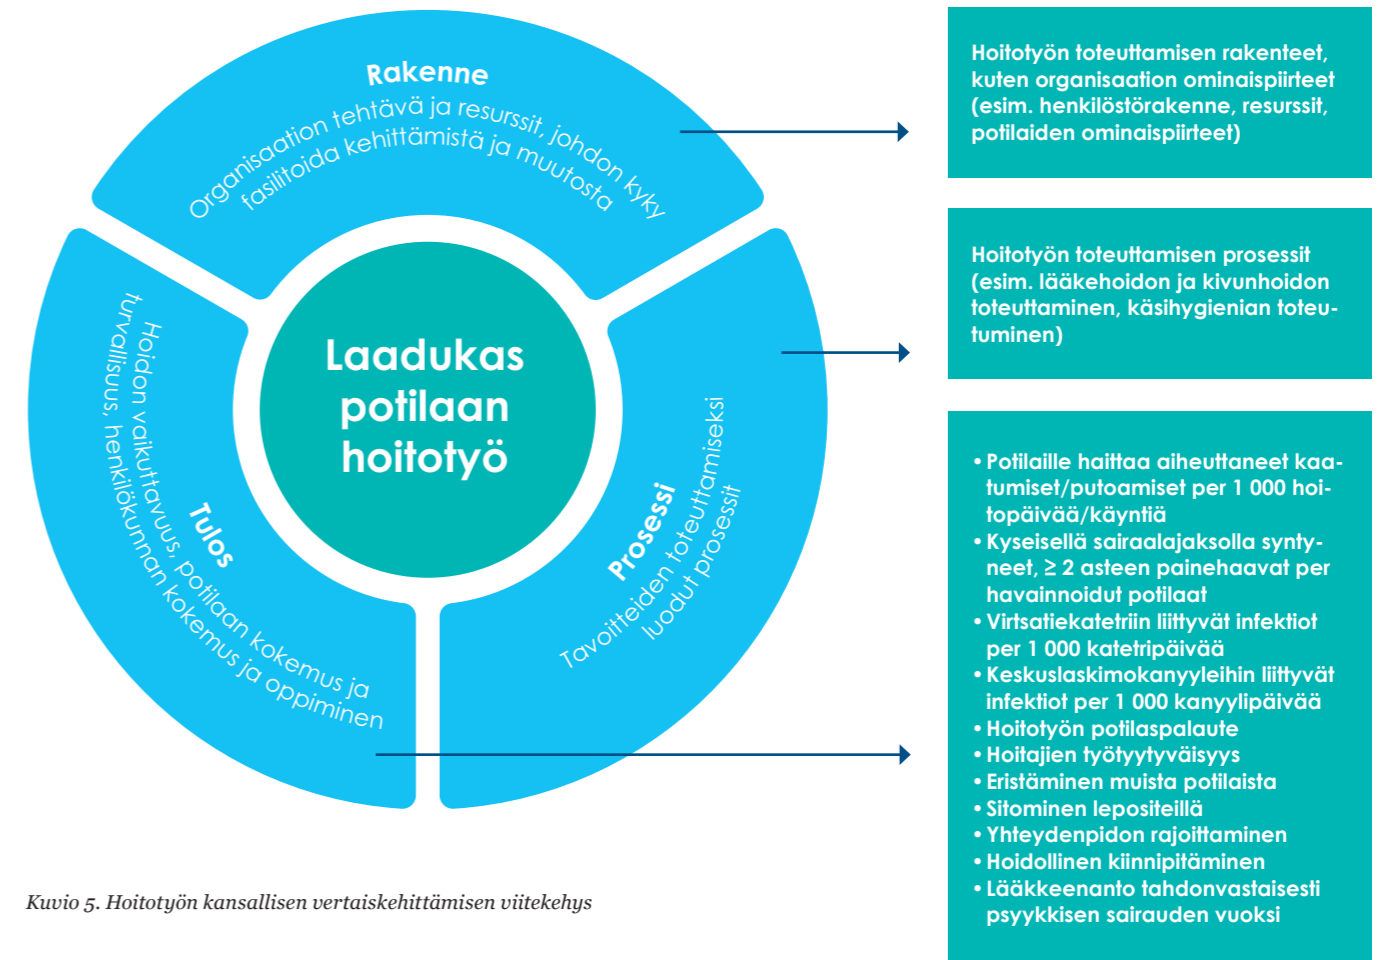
Rakenne
Organisaation tehtävä ja resurssit, johdon kyky fasilitoida kehittämistä ja muutosta

Laadukas potilaan hoitotyö

Tulos
Hoidon vaikuttavuus, potilaan kokemus ja turvallisuus, henkilökunnan kokemus ja oppiminen

Prosessi
Tavoitteiden toteuttamiseksi luodut prosessit

Hoitotyön toteuttamisen rakenteet, kuten organisaation ominaispiirteet (esim. henkilöstörakenne, resurssit, potilaiden ominaispiirteet)

Hoitotyön toteuttamisen prosessit (esim. lääkehoidon ja kivunhoidon toteuttaminen, käsihygienian toteutuminen)

• Potilaille haittaa aiheuttaneet kaatumiset/putoamiset per 1 000 hoitopäivää/käyntiä
• Kyseisellä sairaalajaksolla syntyneet, ≥ 2 asteen painehaavat per havainnoidut potilaat
• Virtsatiekatetriin liittyvät infektiot per 1 000 katetripäivää
• Keskuslaskimokanyyleihin liittyvät infektiot per 1 000 kanyylipäivää
• Hoitotyön potilaspalaute
• Hoitajien työtyytyväisyys
• Eristäminen muista potilaista
• Sitominen lepositeillä
• Yhteydenpidon rajoittaminen
• Hoidollinen kiinnipitäminen
• Lääkkeenanto tahdonvastaisesti psyykkisen sairauden vuoksi

Kuvio 5. Hoitotyön kansallisen vertaiskehittämisen viitekehys